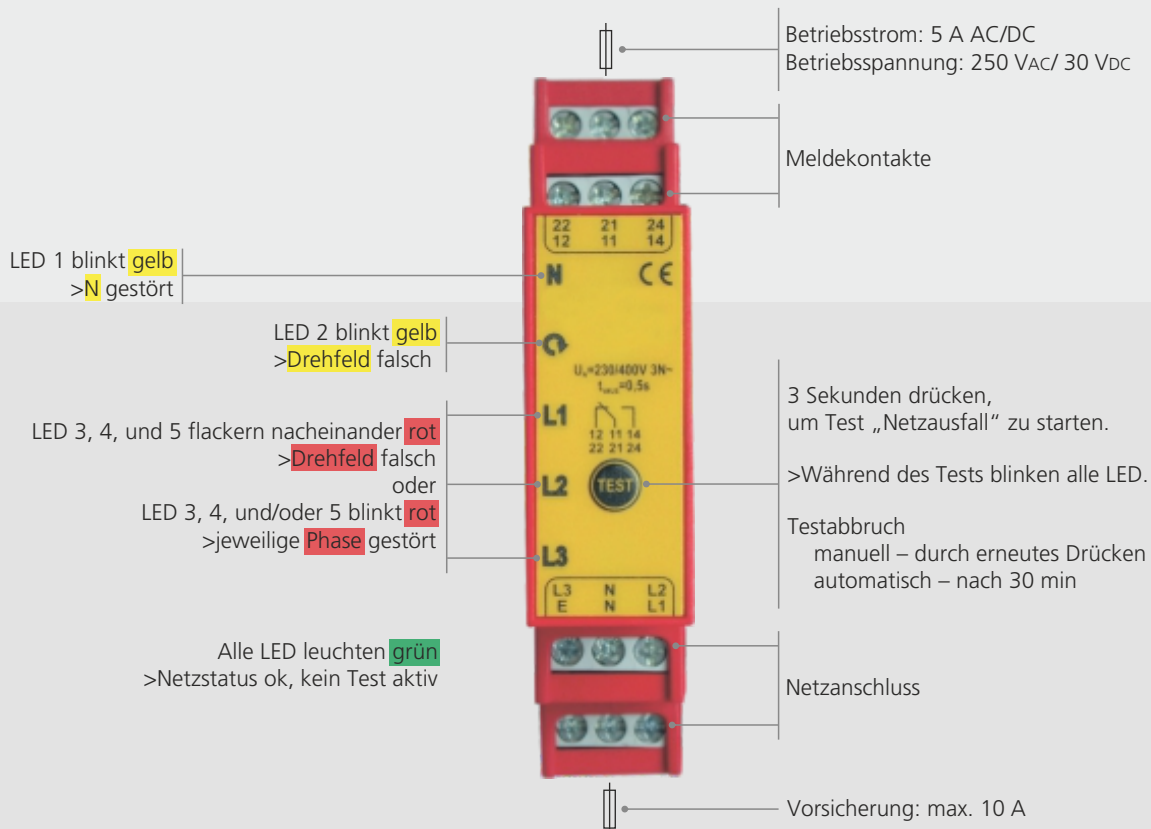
Betriebsstrom: 5 A AC/DC
Betriebsspannung: 250 VAC/ 30 VDC

Meldekontakte

22 21 24
12 11 14

LED 1 blinkt gelb
>N gestört

N

CE

LED 2 blinkt gelb
>Drehfeld falsch

$U_n$=230/400V 3N~
$t_{ab,E}$=0.5s

3 Sekunden drücken,
um Test „Netzausfall" zu starten.

L1

12 11 14
22 21 24

LED 3, 4, und 5 flackern nacheinander rot
>Drehfeld falsch
oder
LED 3, 4, und/oder 5 blinkt rot
>jeweilige Phase gestört

L2

TEST

>Während des Tests blinken alle LED.

Testabbruch
manuell – durch erneutes Drücken
automatisch – nach 30 min

L3

L3 N L2
E N L1

Alle LED leuchten grün
>Netzstatus ok, kein Test aktiv

Netzanschluss

Vorsicherung: max. 10 A